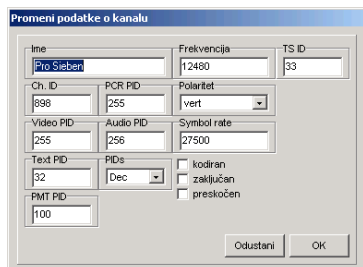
Promeni podatke o kanalu

Ime
Pro Sieben

Frekvencija
12480

TS ID
33

Ch. ID
898

PCR PID
255

Polaritet
vert

Video PID
255

Audio PID
256

Symbol rate
27500

Text PID
32

PIDs
Dec

kodiran
zaključan
preskočen

PMT PID
100

Odustani
OK